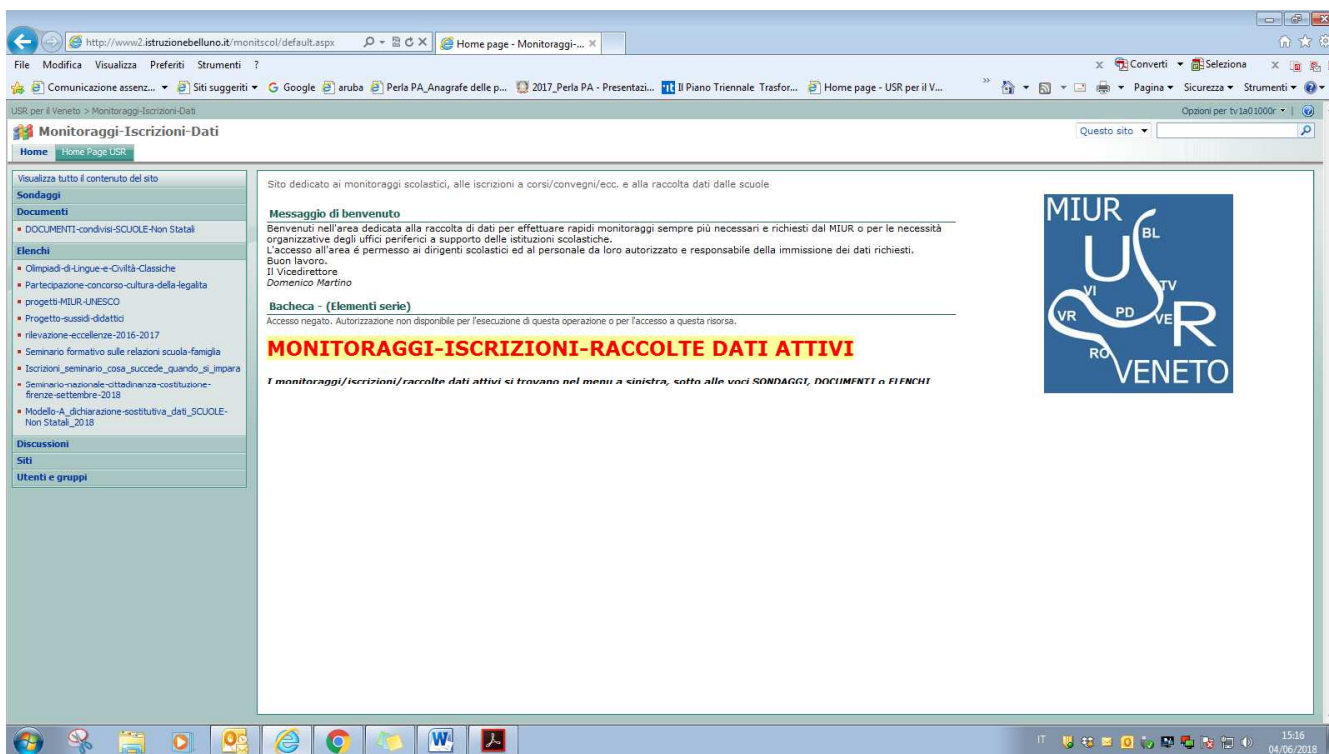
http://www2.istruzionebelluno.it/monitscol/default.aspx

Home page - Monitoraggi-...

File Modifica Visualizza Preferiti Strumenti ?

Converti Seleziona

Comunicazione assenz... Siti suggeriti Google aruba Perla PA_Anagrafe delle p... 2017_Perla PA - Presentazi... Il Piano Triennale Trasfor... Home page - USR per il V...

Pagina Sicurezza Strumenti

USR per il Veneto > Monitoraggi-Iscrizioni-Dati

Opzioni per tv1a01000r

Monitoraggi-Iscrizioni-Dati

Questo sito

Home Home Page USR

Visualizza tutto il contenuto del sito
Sondaggi
Documenti
▪ DOCUMENTI-condivisi-SCUOLE-Non Statali
Elenchi
▪ Olimpiadi-di-Lingue-e-Civiltà-Classiche
▪ Partecipazione-concorso-cultura-della-legalita
▪ progetti-MIUR-UNESCO
▪ Progetto-sussidi-didattici
▪ rilevazione-eccellenze-2016-2017
▪ Seminario formativo sulle relazioni scuola-famiglia
▪ Iscrizioni_seminario_cosa_succede_quando_si_impara
▪ Seminario-nazionale-cittadinanza-costituzione-firenze-settembre-2018
▪ Modello-A_dichiarazione-sostitutiva_dati_SCUOLE-Non Statali_2018
Discussioni
Siti
Utenti e gruppi

Sito dedicato ai monitoraggi scolastici, alle iscrizioni a corsi/convegni/ecc. e alla raccolta dati dalle scuole

Messaggio di benvenuto

Benvenuti nell'area dedicata alla raccolta di dati per effettuare rapidi monitoraggi sempre più necessari e richiesti dal MIUR o per le necessità organizzative degli uffici periferici a supporto delle istituzioni scolastiche.
L'accesso all'area é permesso ai dirigenti scolastici ed al personale da loro autorizzato e responsabile della immissione dei dati richiesti.
Buon lavoro.
Il Vicedirettore
Domenico Martino

Bacheca - (Elementi serie)

Accesso negato. Autorizzazione non disponibile per l'esecuzione di questa operazione o per l'accesso a questa risorsa.

MONITORAGGI-ISCRIZIONI-RACCOLTE DATI ATTIVI

I monitoraggi/iscrizioni/raccolte dati attivi si trovano nel menu a sinistra, sotto alle voci SONDAGGI, DOCUMENTI o ELENCHI

MIUR BL U VI TV PD VR VE R RO VENETO

IT 15:16 04/06/2018